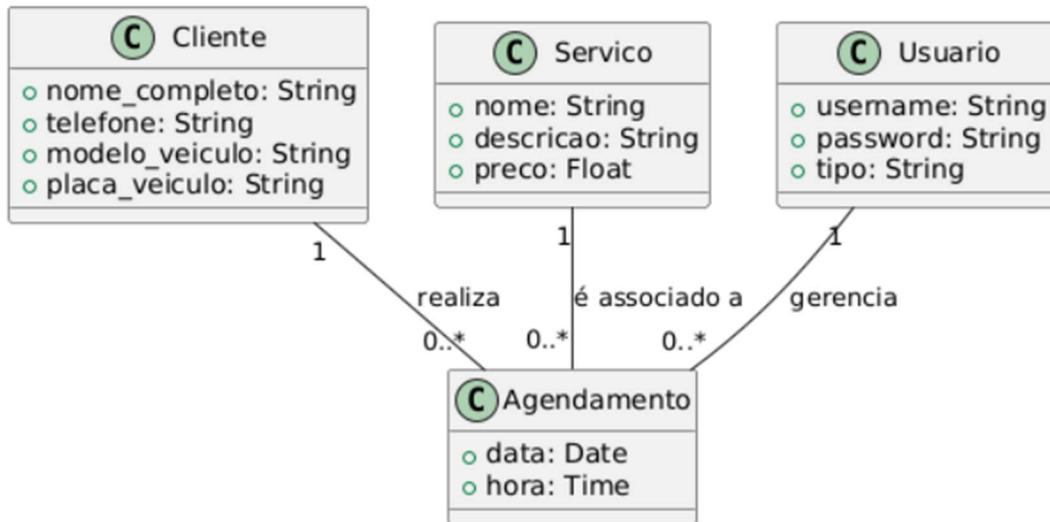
C Cliente
nome_completo: String
telefone: String
modelo_veiculo: String
placa_veiculo: String

C Servico
nome: String
descricao: String
preco: Float

C Usuario
username: String
password: String
tipo: String

1
realiza
0..*

1
é associado a
0..*

1
gerencia
0..*

C Agendamento
data: Date
hora: Time